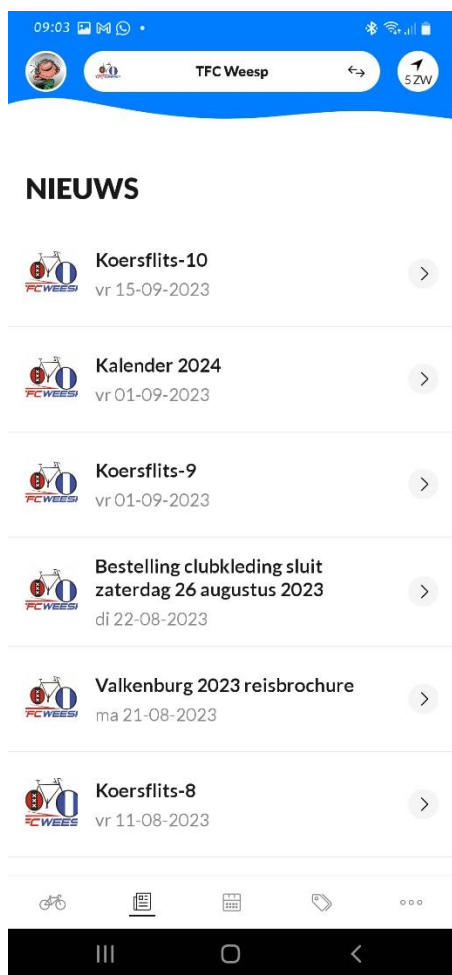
09:03

TFC Weesp

5 ZW

NIEUWS

Koersflits-10
vr 15-09-2023

Kalender 2024
vr 01-09-2023

Koersflits-9
vr 01-09-2023

Bestelling clubkleding sluit zaterdag 26 augustus 2023
di 22-08-2023

Valkenburg 2023 reisbrochure
ma 21-08-2023

Koersflits-8
vr 11-08-2023